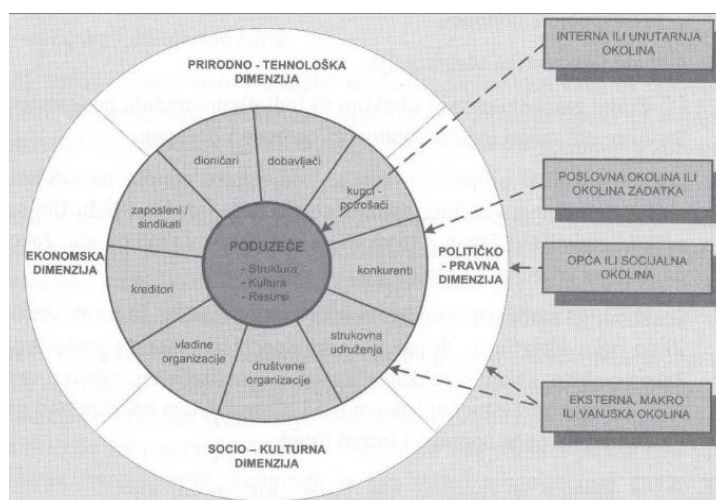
PRIRODNO - TEHNOLOŠKA DIMENZIJA

EKONOMSKA DIMENZIJA

POLITIČKO - PRAVNA DIMENZIJA

SOCIO – KULTURNA DIMENZIJA

dioničari

dobavljači

kupci - potrošači

konkurenti

strukovna udruženja

društvene organizacije

vladine organizacije

kreditori

zaposleni / sindikati

PODUZEĆE

- Struktura
- Kultura
- Resursi

INTERNA ILI UNUTARNJA OKOLINA

POSLOVNA OKOLINA ILI OKOLINA ZADATKA

OPĆA ILI SOCIJALNA OKOLINA

EKSTERNA, MAKRO ILI VANJSKA OKOLINA